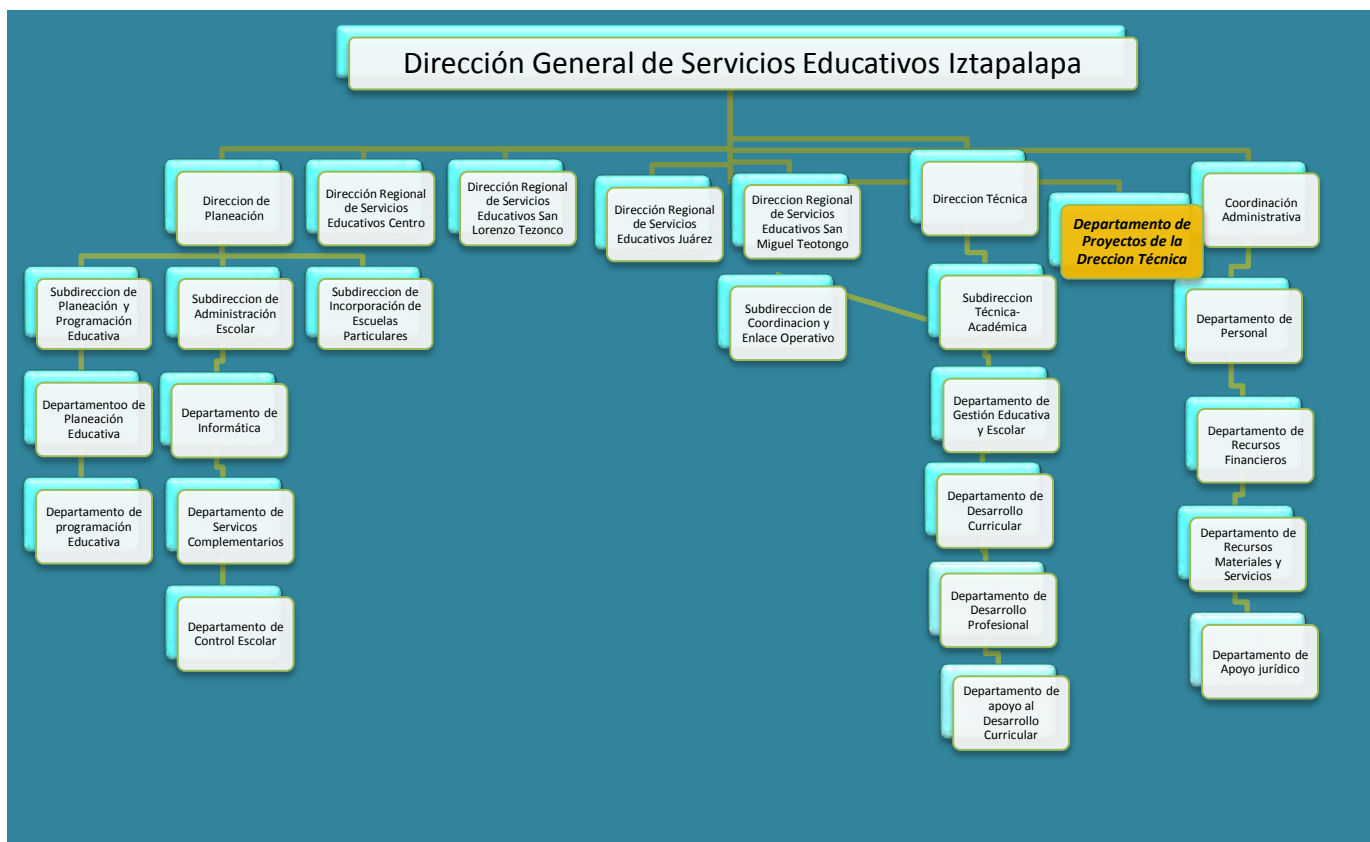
Dirección General de Servicios Educativos Iztapalapa

Direccion de Planeación

Dirección Regional de Servicios Educativos Centro

Dirección Regional de Servicios Educativos San Lorenzo Tezonco

Dirección Regional de Servicios Educativos Juárez

Direccion Regional de Servicios Educativos San Miguel Teotongo

Direccion Técnica

Departamento de Proyectos de la Dreccion Técnica

Coordinación Administrativa

Subdireccion de Planeación y Programación Educativa

Subdireccion de Administración Escolar

Subdireccion de Incorporación de Escuelas Particulares

Departamentoo de Planeación Educativa

Departamento de programación Educativa

Departamento de Informática

Departamento de Servicos Complementarios

Departamento de Control Escolar

Subdireccion de Coordinacion y Enlace Operativo

Subdireccion Técnica-Académica

Departamento de Gestión Educativa y Escolar

Departamento de Desarrollo Curricular

Departamento de Desarrollo Profesional

Departamento de apoyo al Desarrollo Curricular

Departamento de Personal

Departamento de Recursos Financieros

Departamento de Recursos Materiales y Servicios

Departamento de Apoyo jurídico